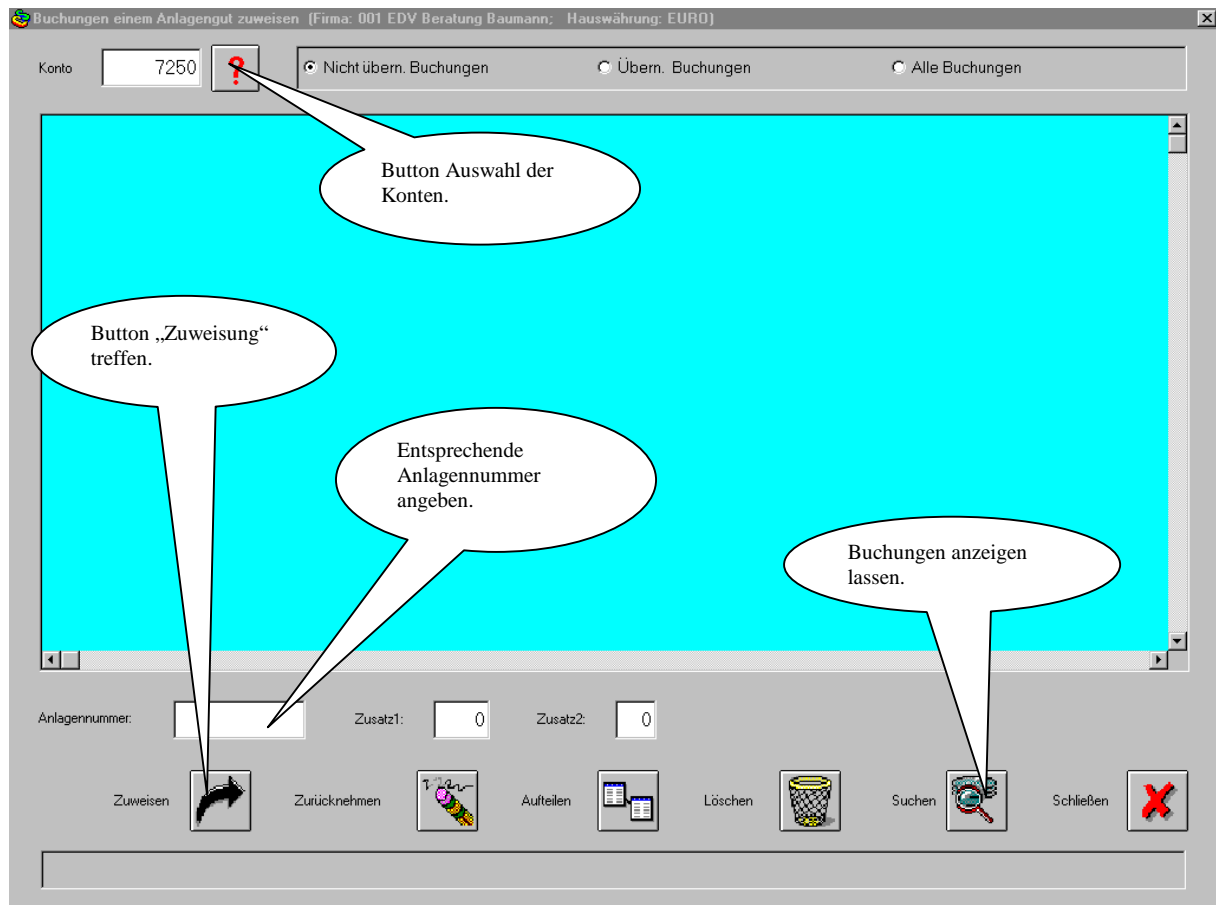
Buchungen einem Anlagengut zuweisen (Firma: 001 EDV Beratung Baumann; Hauswährung: EURO)

Konto 7250 ?

Nicht übern. Buchungen

Übern. Buchungen

Alle Buchungen

Button Auswahl der Konten.

Button „Zuweisung“ treffen.

Entsprechende Anlagennummer angeben.

Buchungen anzeigen lassen.

Anlagennummer:

Zusatz1: 0

Zusatz2: 0

Zuweisen

Zurücknehmen

Aufteilen

Löschen

Suchen

Schließen